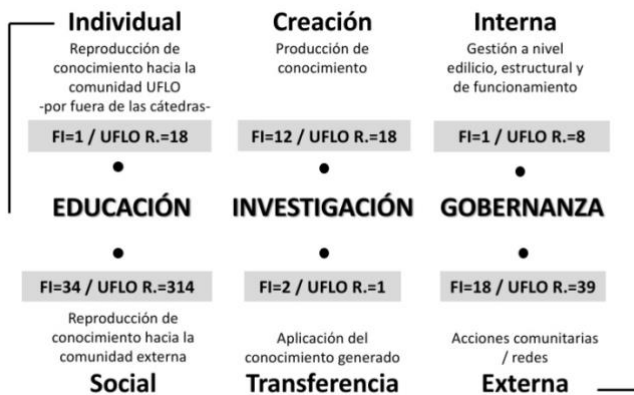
Individual
Reproducción de conocimiento hacia la comunidad UFLO -por fuera de las cátedras-
FI=1 / UFLO R.=18
EDUCACIÓN
FI=34 / UFLO R.=314
Reproducción de conocimiento hacia la comunidad externa
Social

Creación
Producción de conocimiento
FI=12 / UFLO R.=18
INVESTIGACIÓN
FI=2 / UFLO R.=1
Aplicación del conocimiento generado
Transferencia

Interna
Gestión a nivel edilicio, estructural y de funcionamiento
FI=1 / UFLO R.=8
GOBERNANZA
FI=18 / UFLO R.=39
Acciones comunitarias / redes
Externa